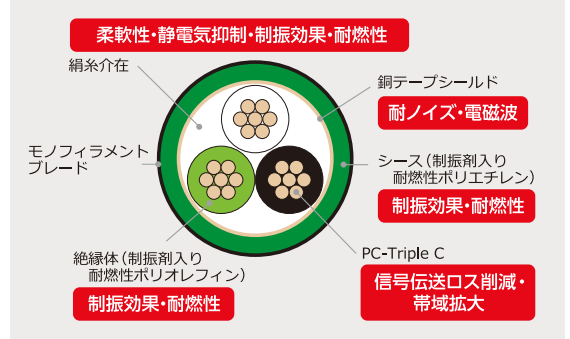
柔軟性・静電気抑制・制振効果・耐燃性

絹糸介在

銅テープシールド

耐ノイズ・電磁波

モノフィラメントブレード

シース（制振剤入り耐燃性ポリエチレン）

制振効果・耐燃性

絶縁体（制振剤入り耐燃性ポリオレフィン）

制振効果・耐燃性

PC-Triple C

信号伝送ロス削減・帯域拡大